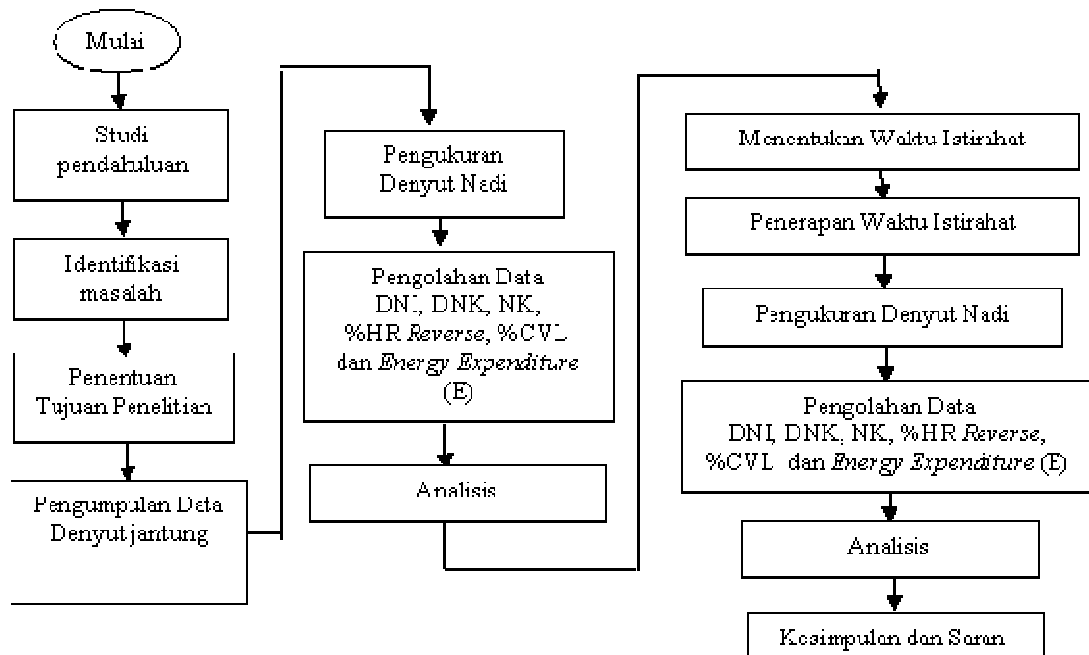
Mulai

Studi pendahuluan

Identifikasi masalah

Penentuan Tujuan Penelitian

Pengumpulan Data Denyut jantung

Pengukuran Denyut Nadi

Pengolahan Data DNI, DNK, NK, %HR *Reverse*, %CVL dan *Energy Expenditure* (E)

Analisis

Menentukan Waktu Istirahat

Penerapan Waktu Istirahat

Pengukuran Denyut Nadi

Pengolahan Data DNI, DNK, NK, %HR *Reverse*, %CVL dan *Energy Expenditure* (E)

Analisis

Kesimpulan dan Saran